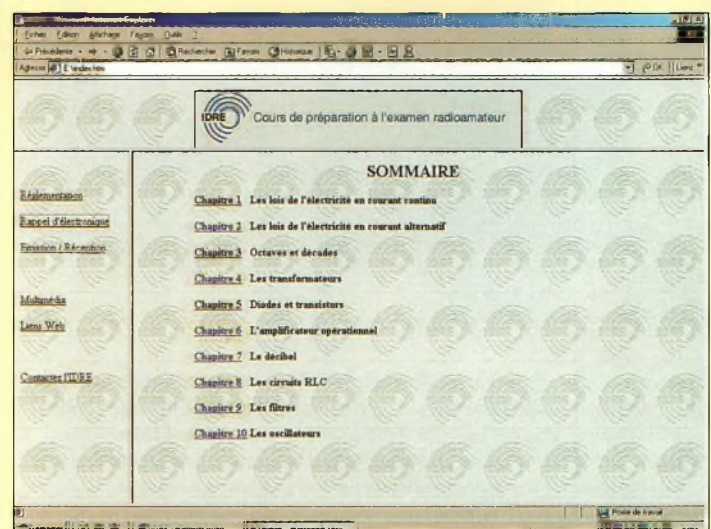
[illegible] - Microsoft Internet Explorer

Fichier Edition Affichage Favoris Outils ?

Précédente · Rechercher Favoris Historique

Adresse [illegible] OK Liens

IDRE Cours de préparation à l'examen radioamateur

Réglementation

Rappel d'électronique

Emission / Réception

Multimédia

Liens Web

Contactez l'IDRE

SOMMAIRE

Chapitre 1 Les lois de l'électricité en courant continu

Chapitre 2 Les lois de l'électricité en courant alternatif

Chapitre 3 Octaves et décades

Chapitre 4 Les transformateurs

Chapitre 5 Diodes et transistors

Chapitre 6 L'amplificateur opérationnel

Chapitre 7 Le décibel

Chapitre 8 Les circuits RLC

Chapitre 9 Les filtres

Chapitre 10 Les oscillateurs

Poste de travail